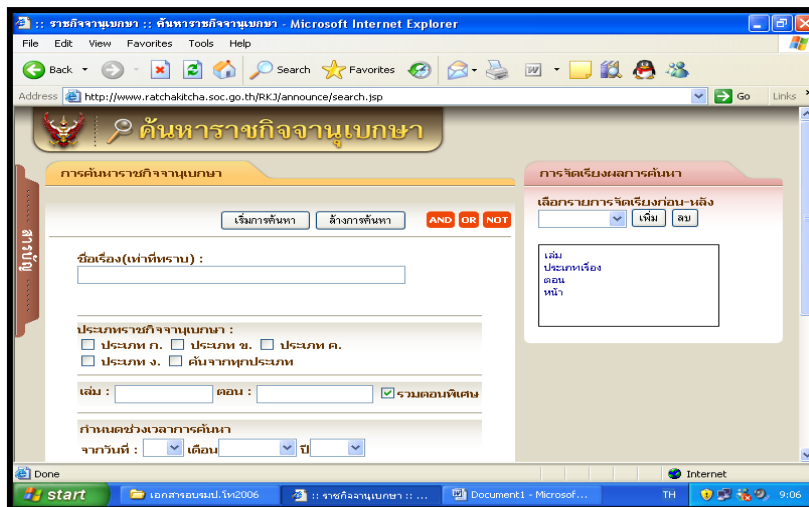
:: ราชกิจจานุเบกษา :: ค้นหาราชกิจจานุเบกษา - Microsoft Internet Explorer

File Edit View Favorites Tools Help

Back Search Favorites

Address http://www.ratchakitcha.soc.go.th/RKJ/announce/search.jsp Go Links

ค้นหาราชกิจจานุเบกษา

การค้นหาราชกิจจานุเบกษา

เริ่มการค้นหา ล้างการค้นหา AND OR NOT

สารบัญ

ชื่อเรื่อง(เท่าที่ทราบ) :

ประเภทราชกิจจานุเบกษา :
ประเภท ก. ประเภท ข. ประเภท ค.
ประเภท ง. ค้นจากทุกประเภท

เล่ม : ตอน : รวมตอนพิเศษ

กำหนดช่วงเวลาการค้นหา
จากวันที่ : เดือน ปี

การจัดเรียงผลการค้นหา

เลือกรายการจัดเรียงก่อน-หลัง
เพิ่ม ลบ

เล่ม
ประเภทเรื่อง
ตอน
หน้า

Done Internet

start เอกสารอบรมป.โท2006 :: ราชกิจจานุเบกษา :: ... Document1 - Microsof... TH 9:06